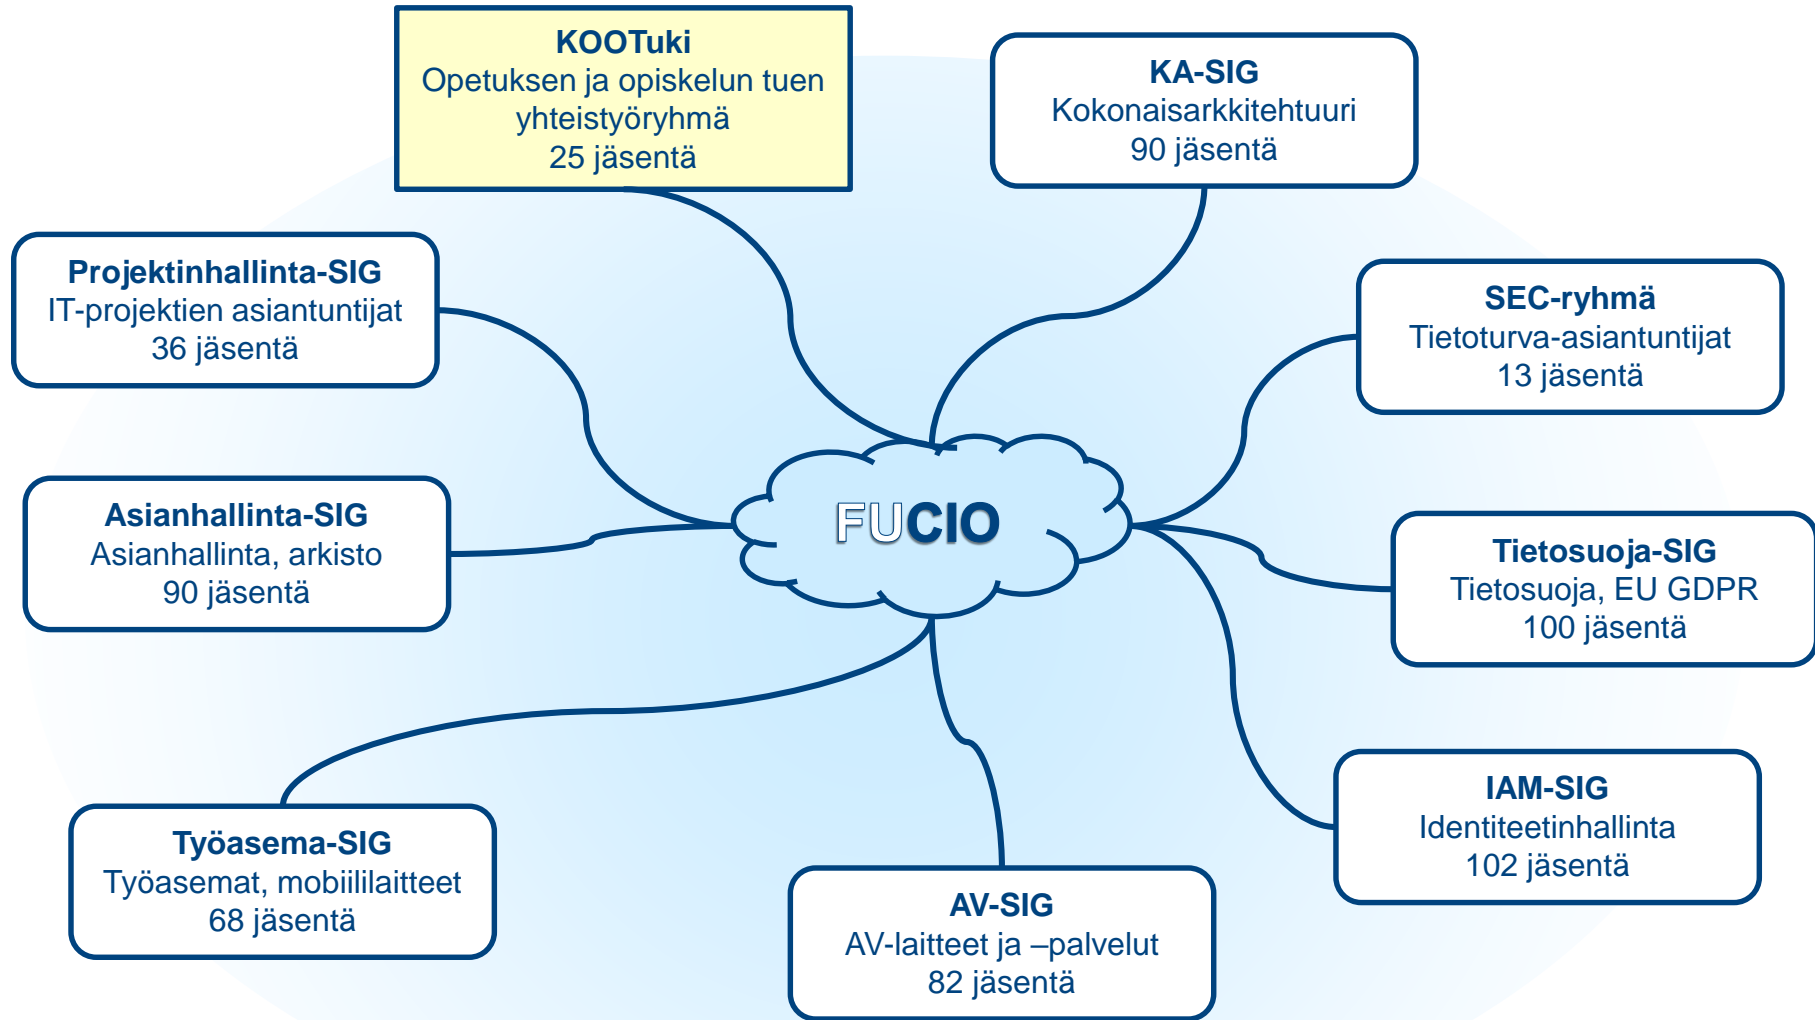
KOOTuki
Opetuksen ja opiskelun tuen yhteistyöryhmä
25 jäsentä

KA-SIG
Kokonaisarkkitehtuuri
90 jäsentä

Projektinhallinta-SIG
IT-projektien asiantuntijat
36 jäsentä

SEC-ryhmä
Tietoturva-asiantuntijat
13 jäsentä

Asianhallinta-SIG
Asianhallinta, arkisto
90 jäsentä

FUCIO

Tietosuoja-SIG
Tietosuoja, EU GDPR
100 jäsentä

IAM-SIG
Identiteetinhallinta
102 jäsentä

Työasema-SIG
Työasemat, mobiililaitteet
68 jäsentä

AV-SIG
AV-laitteet ja –palvelut
82 jäsentä